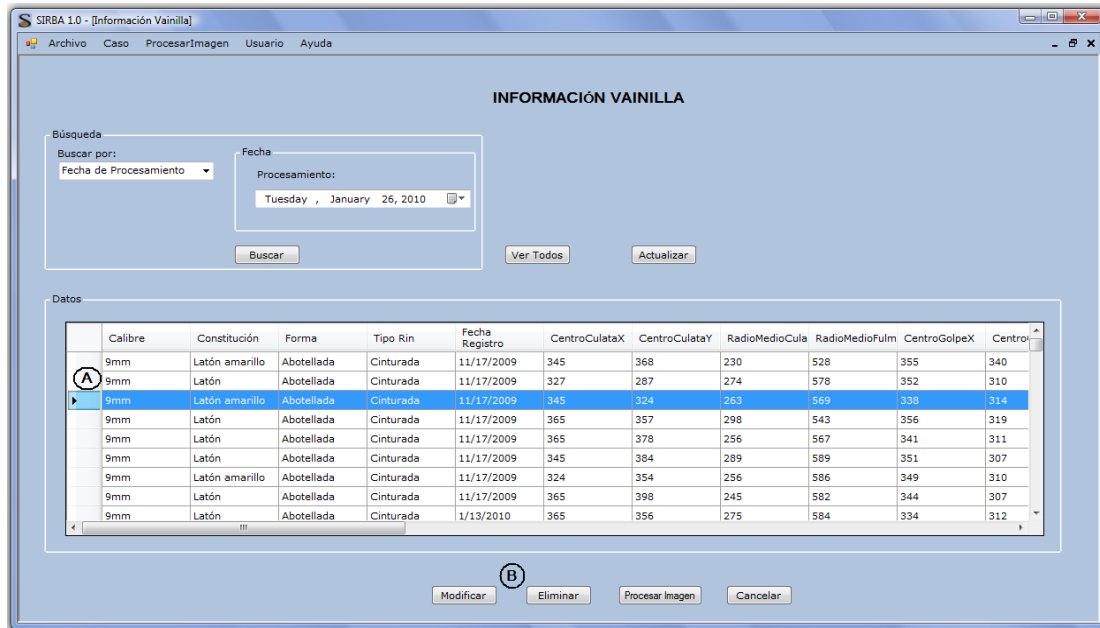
SIRBA 1.0 - [Información Vainilla]

Archivo Caso ProcesarImagen Usuario Ayuda

INFORMACIÓN VAINILLA

Búsqueda

Buscar por:
Fecha de Procesamiento

Fecha
Procesamiento:
Tuesday , January 26, 2010

Buscar

Ver Todos

Actualizar

Datos

| | Calibre | Constitución | Forma | Tipo Rin | Fecha Registro | CentroCulataX | CentroCulataY | RadioMedioCula | RadioMedioFulm | CentroGolpeX | Centro |
|---|---|---|---|---|---|---|---|---|---|---|---|
| | 9mm | Latón amarillo | Abotellada | Cinturada | 11/17/2009 | 345 | 368 | 230 | 528 | 355 | 340 |
| A | 9mm | Latón | Abotellada | Cinturada | 11/17/2009 | 327 | 287 | 274 | 578 | 352 | 310 |
| | 9mm | Latón amarillo | Abotellada | Cinturada | 11/17/2009 | 345 | 324 | 263 | 569 | 338 | 314 |
| | 9mm | Latón | Abotellada | Cinturada | 11/17/2009 | 365 | 357 | 298 | 543 | 356 | 319 |
| | 9mm | Latón | Abotellada | Cinturada | 11/17/2009 | 365 | 378 | 256 | 567 | 341 | 311 |
| | 9mm | Latón | Abotellada | Cinturada | 11/17/2009 | 345 | 384 | 289 | 589 | 351 | 307 |
| | 9mm | Latón amarillo | Abotellada | Cinturada | 11/17/2009 | 324 | 354 | 256 | 586 | 349 | 310 |
| | 9mm | Latón | Abotellada | Cinturada | 11/17/2009 | 365 | 398 | 245 | 582 | 344 | 307 |
| | 9mm | Latón | Abotellada | Cinturada | 1/13/2010 | 365 | 356 | 275 | 584 | 334 | 312 |

B

Modificar Eliminar Procesar Imagen Cancelar